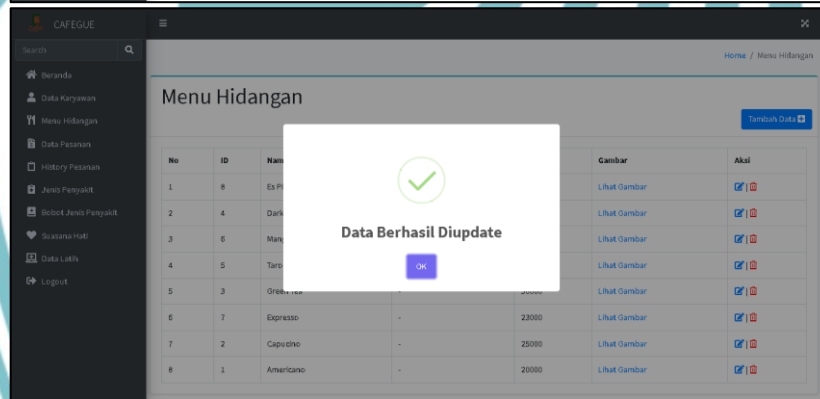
CAFEGUE

Search

Beranda
Data Karyawan
Menu Hidangan
Data Pesanan
History Pesanan
Jenis Penyakit
Bobot Jenis Penyakit
Suasana Hati
Data Latih
Logout

Home / Menu Hidangan

Menu Hidangan

Tambah Data

| No | ID | Nam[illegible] | | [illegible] | Gambar | Aksi |
|---|---|---|---|---|---|---|
| 1 | 8 | Es P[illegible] | | | Lihat Gambar | |
| 2 | 4 | Dark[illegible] | | | Lihat Gambar | |
| 3 | 6 | Mang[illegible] | | | Lihat Gambar | |
| 4 | 5 | Taro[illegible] | | | Lihat Gambar | |
| 5 | 3 | Green Tea | - | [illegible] | Lihat Gambar | |
| 6 | 7 | Expresso | - | 23000 | Lihat Gambar | |
| 7 | 2 | Capucino | - | 25000 | Lihat Gambar | |
| 8 | 1 | Americano | - | 20000 | Lihat Gambar | |

Data Berhasil Diupdate

OK